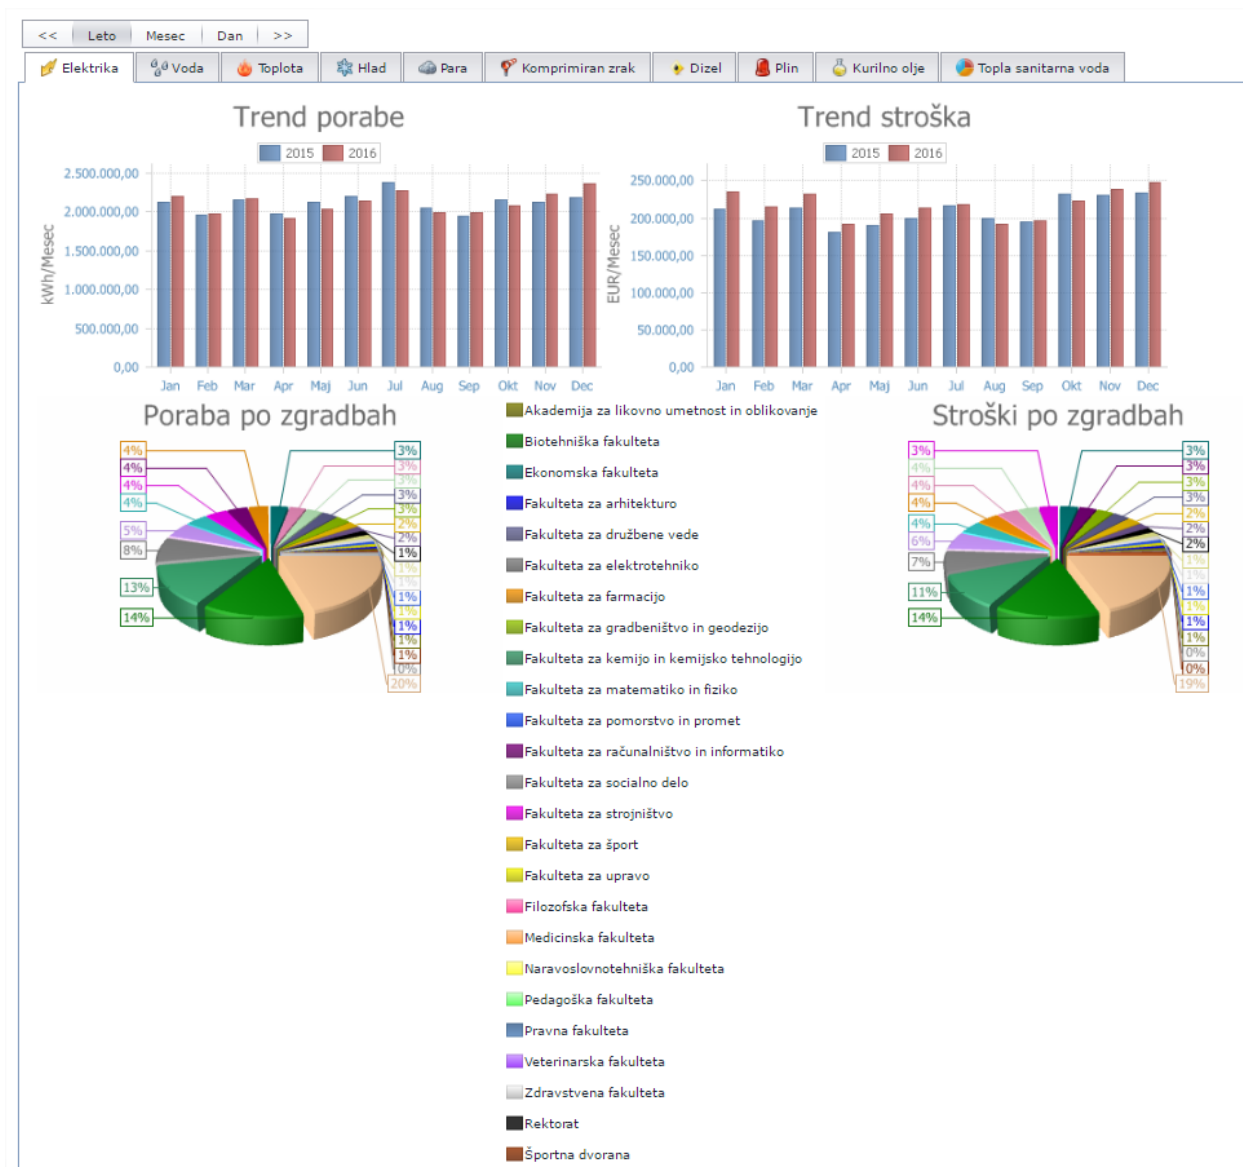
<< | Leto | Mesec | Dan | >>

Elektrika | Voda | Toplota | Hlad | Para | Komprimiran zrak | Dizel | Plin | Kurilno olje | Topla sanitarna voda

Trend porabe

2015 2016

kWh/Mesec

2.500.000,00
2.000.000,00
1.500.000,00
1.000.000,00
500.000,00
0,00

Jan Feb Mar Apr Maj Jun Jul Aug Sep Okt Nov Dec

Trend stroška

2015 2016

EUR/Mesec

250.000,00
200.000,00
150.000,00
100.000,00
50.000,00
0,00

Jan Feb Mar Apr Maj Jun Jul Aug Sep Okt Nov Dec

Poraba po zgradbah

4% 4% 4% 4% 5% 8% 13% 14% 3% 3% 3% 3% 3% 2% 2% 1% 1% 1% 1% 1% 1% 1% 1% 0% 20%

Akademija za likovno umetnost in oblikovanje
Biotehniška fakulteta
Ekonomska fakulteta
Fakulteta za arhitekturo
Fakulteta za družbene vede
Fakulteta za elektrotehniko
Fakulteta za farmacijo
Fakulteta za gradbeništvo in geodezijo
Fakulteta za kemijo in kemijsko tehnologijo
Fakulteta za matematiko in fiziko
Fakulteta za pomorstvo in promet
Fakulteta za računalništvo in informatiko
Fakulteta za socialno delo
Fakulteta za strojništvo
Fakulteta za šport
Fakulteta za upravo
Filozofska fakulteta
Medicinska fakulteta
Naravoslovnotehniška fakulteta
Pedagoška fakulteta
Pravna fakulteta
Veterinarska fakulteta
Zdravstvena fakulteta
Rektorat
Športna dvorana

Stroški po zgradbah

3% 4% 4% 4% 4% 6% 7% 11% 14% 3% 3% 3% 3% 2% 2% 2% 1% 1% 1% 1% 1% 1% 0% 0% 19%